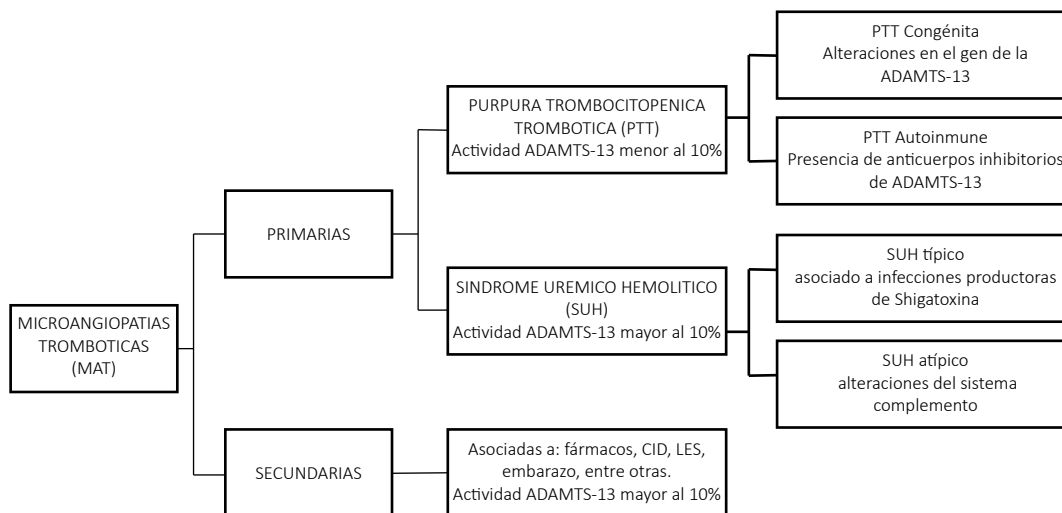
MICROANGIOPATIAS TROMBOTICAS (MAT)

PRIMARIAS

PURPURA TROMBOCITOPENICA TROMBOTICA (PTT)
Actividad ADAMTS-13 menor al 10%

PTT Congénita
Alteraciones en el gen de la ADAMTS-13

PTT Autoinmune
Presencia de anticuerpos inhibitorios de ADAMTS-13

SINDROME UREMICO HEMOLITICO (SUH)
Actividad ADAMTS-13 mayor al 10%

SUH típico
asociado a infecciones productoras de Shigatoxina

SUH atípico
alteraciones del sistema complemento

SECUNDARIAS

Asociadas a: fármacos, CID, LES, embarazo, entre otras.
Actividad ADAMTS-13 mayor al 10%